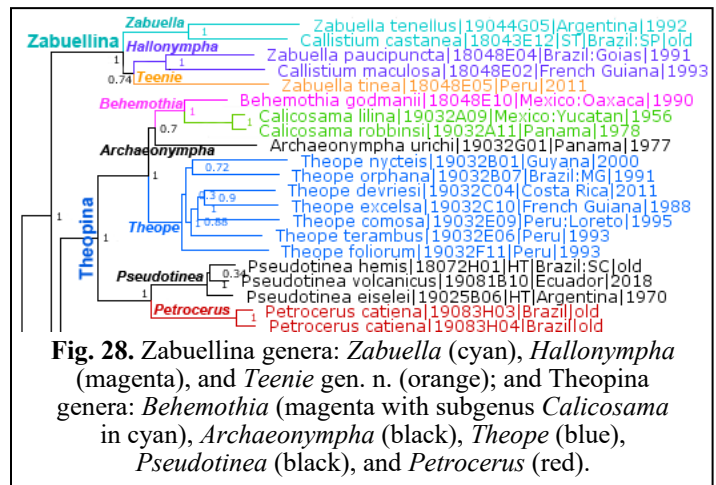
Zabuellina
Zabuella
Zabuella tenellus|19044G05|Argentina|1992
1
Callistium castanea|18043E12|ST|Brazil:SP|old
Hallonympha
1
Zabuella paucipuncta|18048E04|Brazil:Goias|1991
0.74
Teenie
Callistium maculosa|18048E02|French Guiana|1993
Zabuella tinea|18048E05|Peru|2011
Behemothia
1
Behemothia godmanii|18048E10|Mexico:Oaxaca|1990
0.7
1
Calicosama lilina|19032A09|Mexico:Yucatan|1956
Calicosama robbinsi|19032A11|Panama|1978
Archaeonympha
Archaeonympha urichi|19032G01|Panama|1977
1
0.72
Theope nycteis|19032B01|Guyana|2000
Theope orphana|19032B07|Brazil:MG|1991
1
0.9
Theope devriesi|19032C04|Costa Rica|2011
1
Theope excelsa|19032C10|French Guiana|1988
0.88
Theope comosa|19032E09|Peru:Loreto|1995
Theope
Theope terambus|19032E06|Peru|1993
1
Theope foliorum|19032F11|Peru|1993
Theopina
Pseudotinea
0.34
Pseudotinea hemis|18072H01|HT|Brazil:SC|old
1
Pseudotinea volcanicus|19081B10|Ecuador|2018
1
Pseudotinea eiselei|19025B06|HT|Argentina|1970
Petrocerus
1
Petrocerus catiena|19083H03|Brazil|old
Petrocerus catiena|19083H04|Brazil|old

Fig. 28. Zabuellina genera: Zabuella (cyan), Hallonympha (magenta), and Teenie gen. n. (orange); and Theopina genera: Behemothia (magenta with subgenus Calicosama in cyan), Archaeonympha (black), Theope (blue), Pseudotinea (black), and Petrocerus (red).